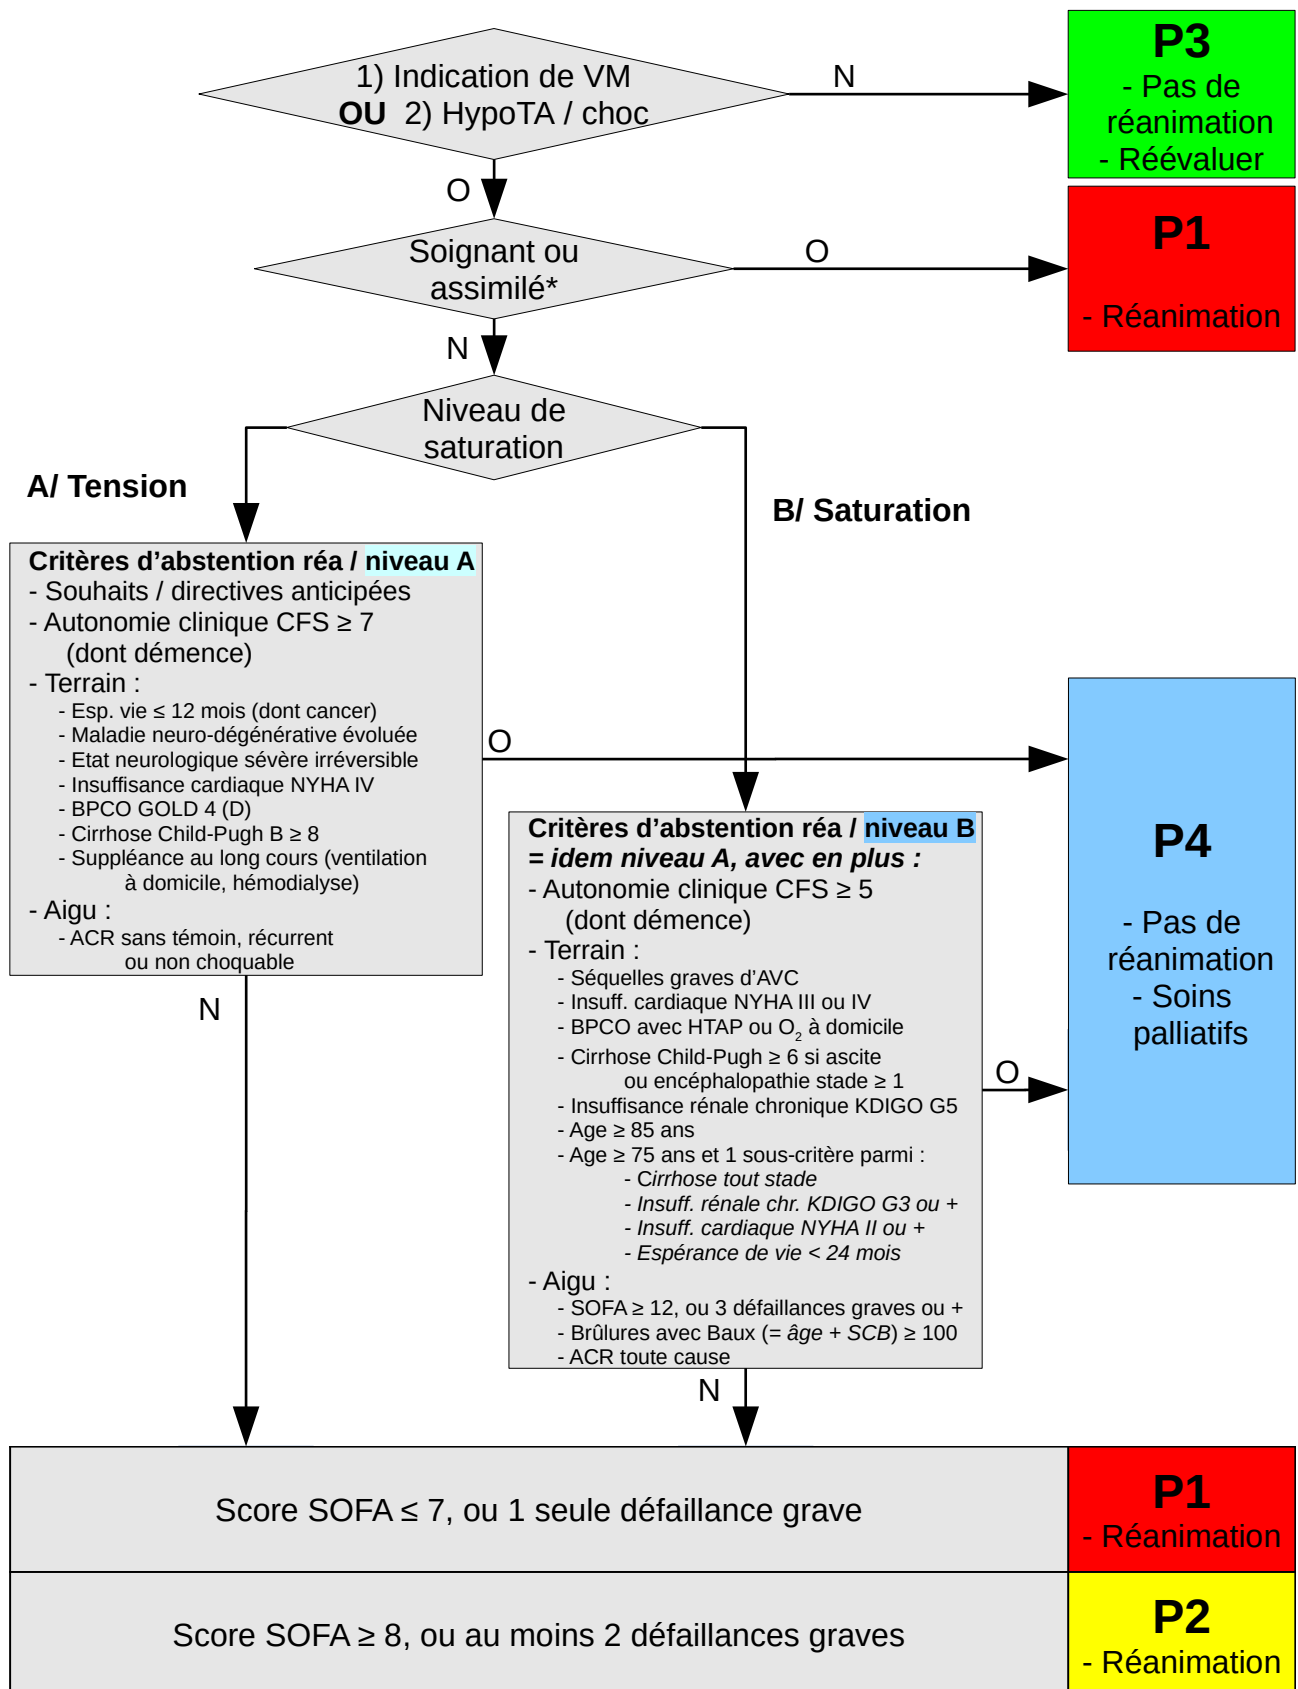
1) Indication de VM
**OU** 2) HypoTA / choc

N

**P3**
- Pas de réanimation
- Réévaluer

O

Soignant ou assimilé*

O

**P1**
- Réanimation

N

Niveau de saturation

**A/ Tension**

**B/ Saturation**

**Critères d'abstention réa / niveau A**
- Souhaits / directives anticipées
- Autonomie clinique CFS ≥ 7 (dont démence)
- Terrain :
- Esp. vie ≤ 12 mois (dont cancer)
- Maladie neuro-dégénérative évoluée
- Etat neurologique sévère irréversible
- Insuffisance cardiaque NYHA IV
- BPCO GOLD 4 (D)
- Cirrhose Child-Pugh B ≥ 8
- Suppléance au long cours (ventilation à domicile, hémodialyse)
- Aigu :
- ACR sans témoin, récurrent ou non choquable

O

**P4**
- Pas de réanimation
- Soins palliatifs

N

**Critères d'abstention réa / niveau B**
***= idem niveau A, avec en plus :***
- Autonomie clinique CFS ≥ 5 (dont démence)
- Terrain :
- Séquelles graves d'AVC
- Insuff. cardiaque NYHA III ou IV
- BPCO avec HTAP ou $O_2$ à domicile
- Cirrhose Child-Pugh ≥ 6 si ascite ou encéphalopathie stade ≥ 1
- Insuffisance rénale chronique KDIGO G5
- Age ≥ 85 ans
- Age ≥ 75 ans et 1 sous-critère parmi :
- *Cirrhose tout stade*
- *Insuff. rénale chr. KDIGO G3 ou +*
- *Insuff. cardiaque NYHA II ou +*
- *Espérance de vie < 24 mois*
- Aigu :
- SOFA ≥ 12, ou 3 défaillances graves ou +
- Brûlures avec Baux (= *âge + SCB*) ≥ 100
- ACR toute cause

O

N

Score SOFA ≤ 7, ou 1 seule défaillance grave

**P1**
- Réanimation

Score SOFA ≥ 8, ou au moins 2 défaillances graves

**P2**
- Réanimation